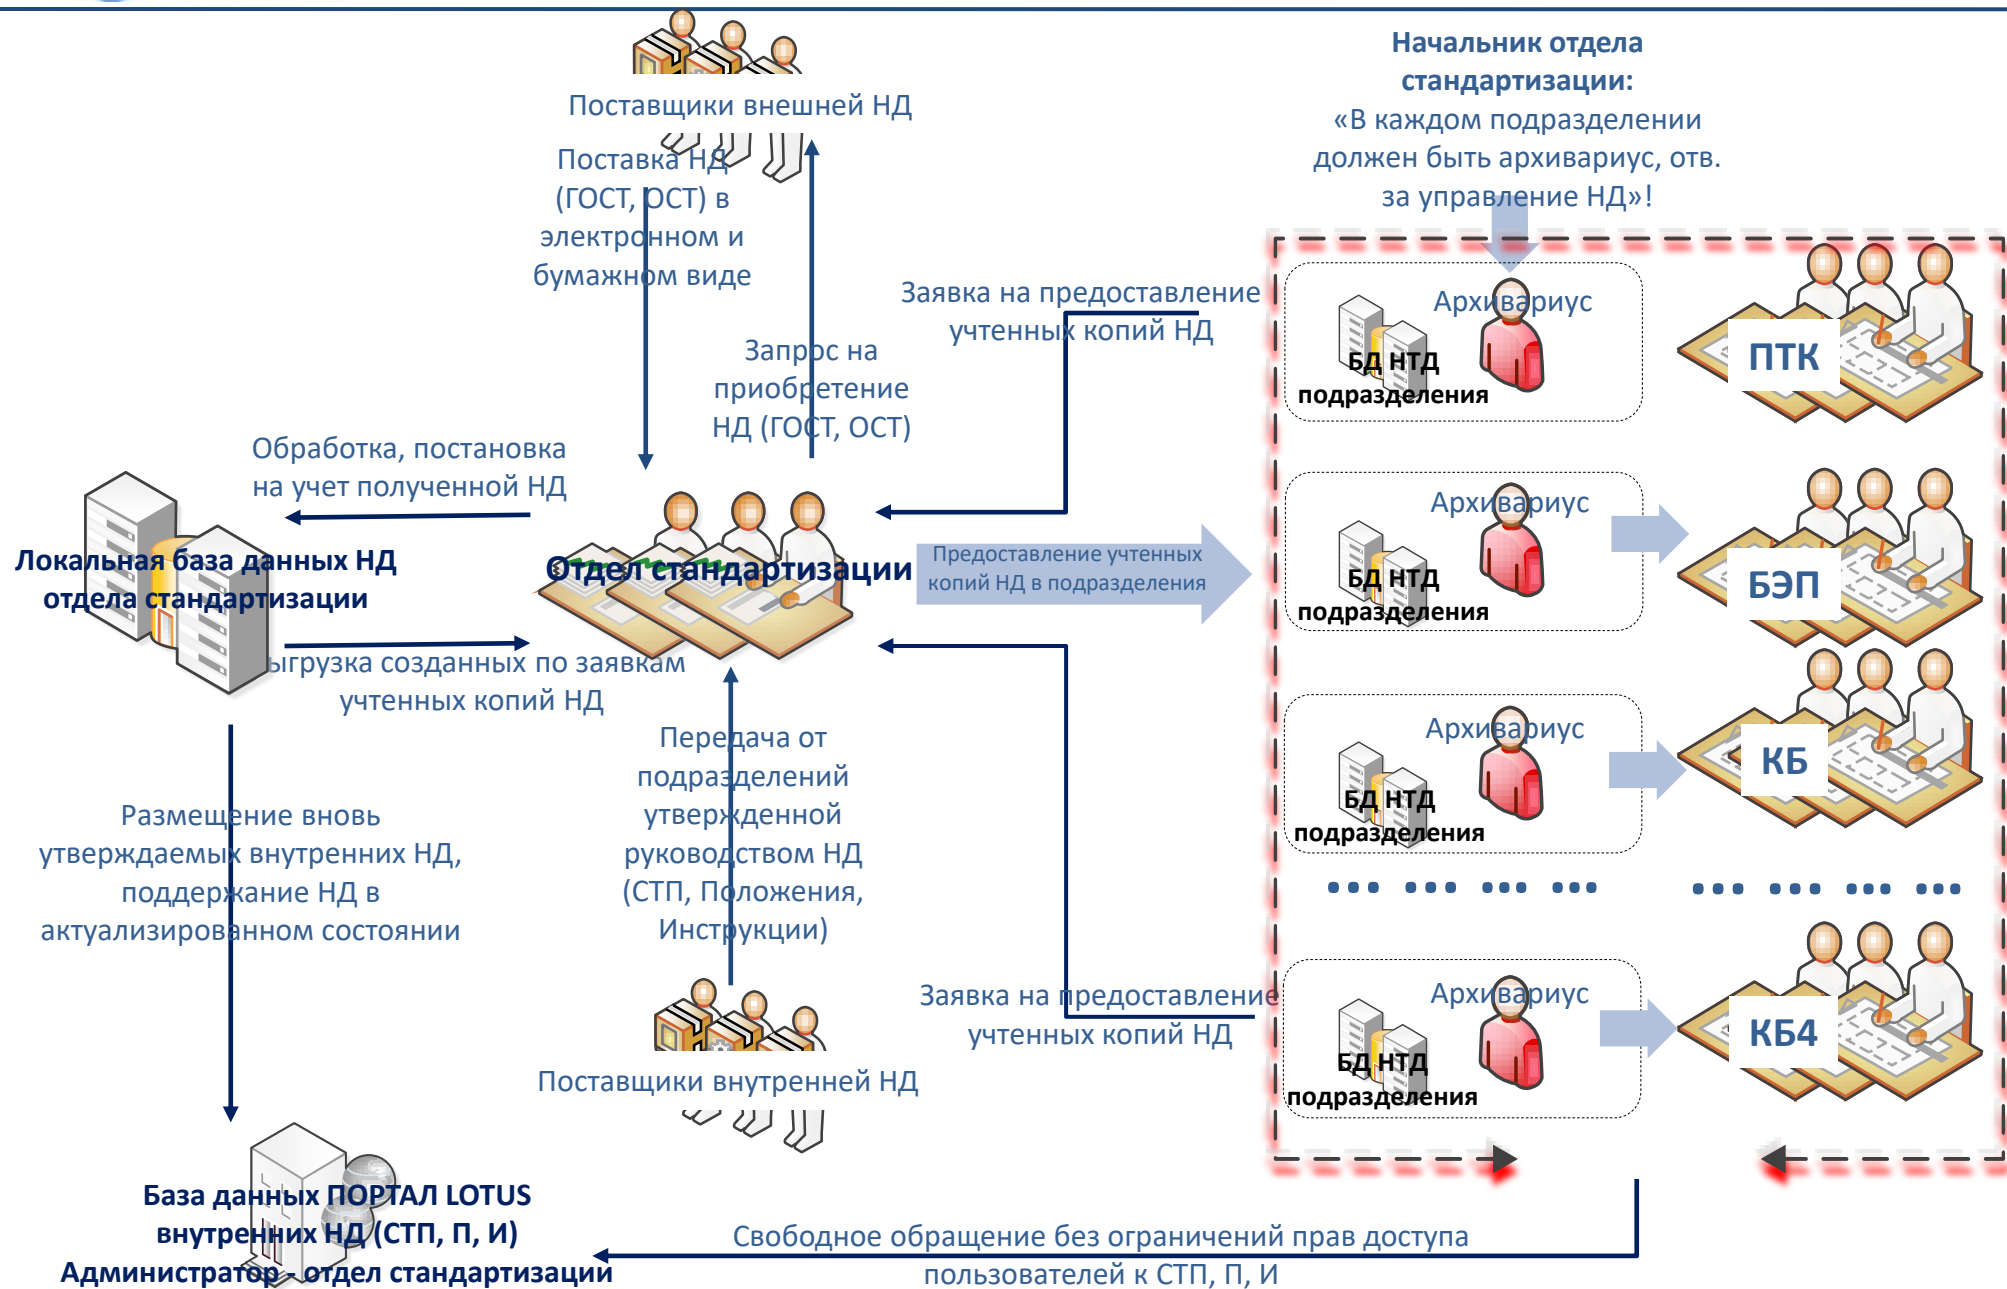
Начальник отдела стандартизации:
«В каждом подразделении должен быть архивариус, отв. за управление НД»!

Поставщики внешней НД

Поставка НД (ГОСТ, ОСТ) в электронном и бумажном виде

Запрос на приобретение НД (ГОСТ, ОСТ)

Заявка на предоставление учтенных копий НД

Обработка, постановка на учет полученной НД

Локальная база данных НД отдела стандартизации

Отдел стандартизации

Предоставление учтенных копий НД в подразделения

Выгрузка созданных по заявкам учтенных копий НД

Архивариус
БД НТД подразделения

ПТК

Архивариус
БД НТД подразделения

БЭП

Архивариус
БД НТД подразделения

КБ

Архивариус
БД НТД подразделения

КБ4

Размещение вновь утверждаемых внутренних НД, поддержание НД в актуализированном состоянии

Передача от подразделений утвержденной руководством НД (СТП, Положения, Инструкции)

Заявка на предоставление учтенных копий НД

Поставщики внутренней НД

База данных ПОРТАЛ LOTUS внутренних НД (СТП, П, И)
Администратор - отдел стандартизации

Свободное обращение без ограничений прав доступа пользователей к СТП, П, И